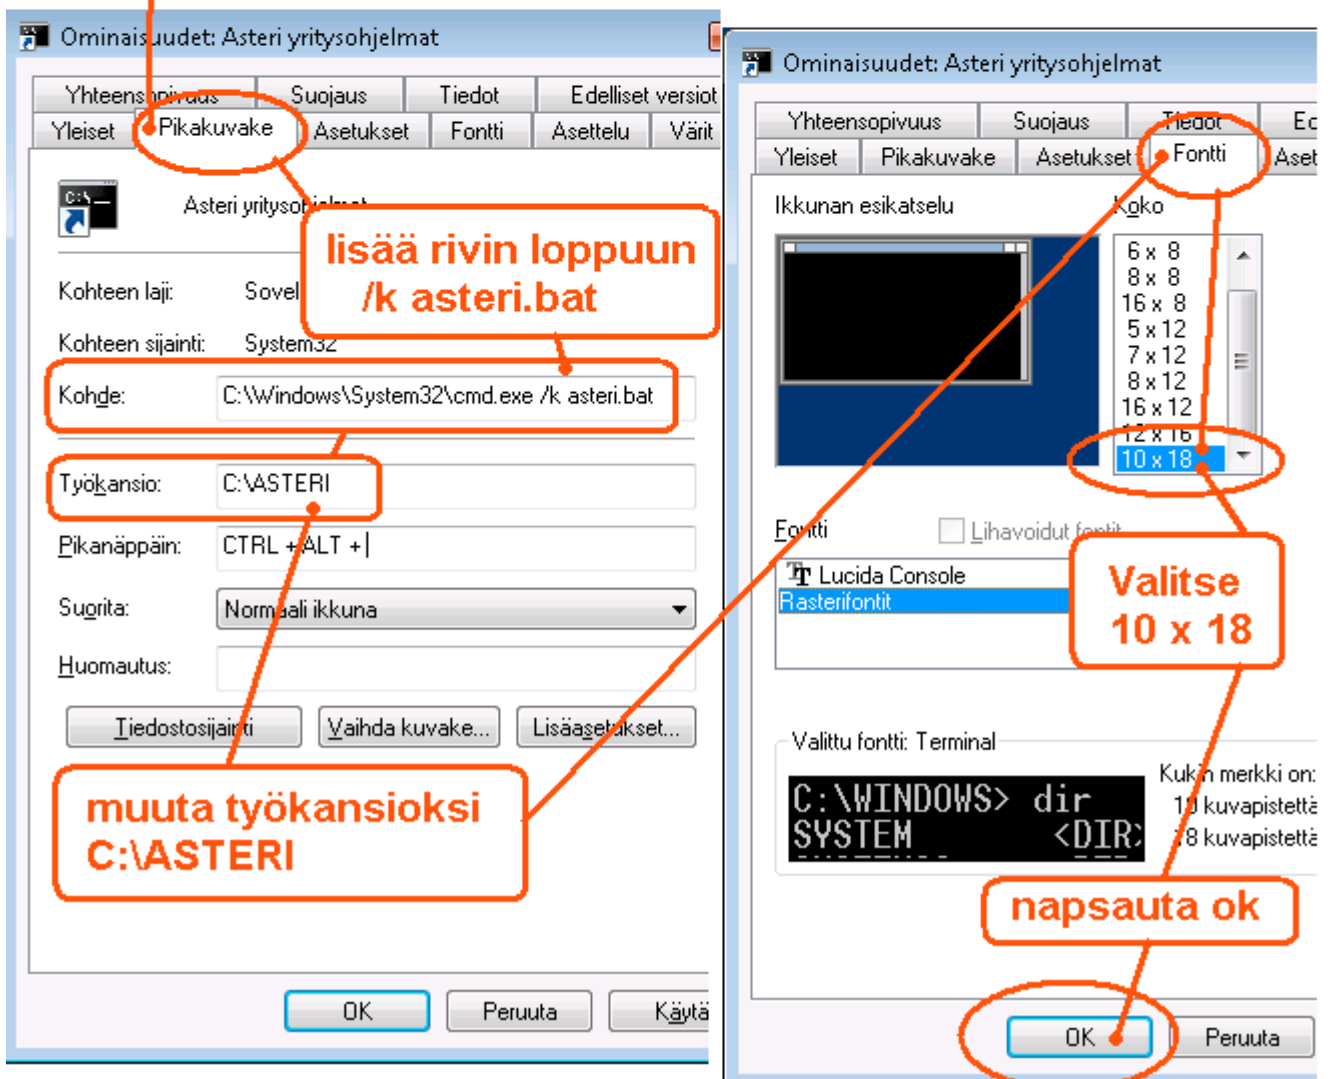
Ominaisuudet: Asteri yritysohjelmat

Yhteensopivuus | Suojaus | Tiedot | Edelliset versiot
Yleiset | Pikakuvake | Asetukset | Fontti | Asettelu | Värit

Asteri yritysohjelmat

lisää rivin loppuun /k asteri.bat

Kohteen laji: Sovel

Kohteen sijainti: System32

Kohde: C:\Windows\System32\cmd.exe /k asteri.bat

Työkansio: C:\ASTERI

Pikanäppäin: CTRL + ALT + |

Suorita: Normaali ikkuna

Huomautus:

Tiedostosijainti | Vaihda kuvake... | Lisäasetukset...

muuta työkansioksi C:\ASTERI

OK | Peruuta | Käytä

Ominaisuudet: Asteri yritysohjelmat

Yhteensopivuus | Suojaus | Tiedot | Ed
Yleiset | Pikakuvake | Asetukset | Fontti | Aset

Ikkunan esikatselu

Koko
6 x 8
8 x 8
16 x 8
5 x 12
7 x 12
8 x 12
16 x 12
12 x 16
10 x 18

Fontti
Lihavoidut fontit
Lucida Console
Rasterifontit

Valitse 10 x 18

Valittu fontti: Terminal

C:\WINDOWS> dir
SYSTEM <DIR>

Kukin merkki on:
10 kuvapistettä
18 kuvapistettä

napsauta ok

OK | Peruuta